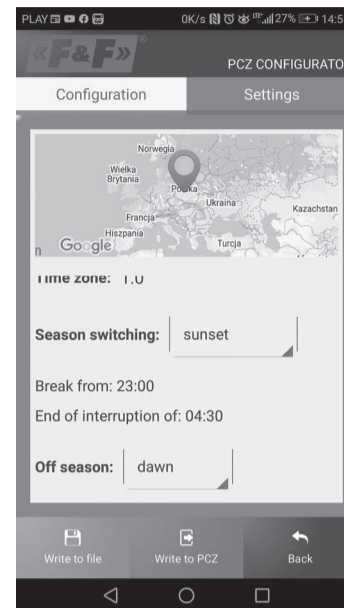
PLAY 0K/s 27% 14:5

«F&F»®

PCZ CONFIGURATO

Configuration

Settings

Norwegia
Wielka Brytania
Polska
Ukraina
Kazachstan
Francja
Hiszpania
Turcja
Google

Time zone: 1.0

Season switching: sunset

Break from: 23:00

End of interruption of: 04:30

Off season: dawn

Write to file

Write to PCZ

Back